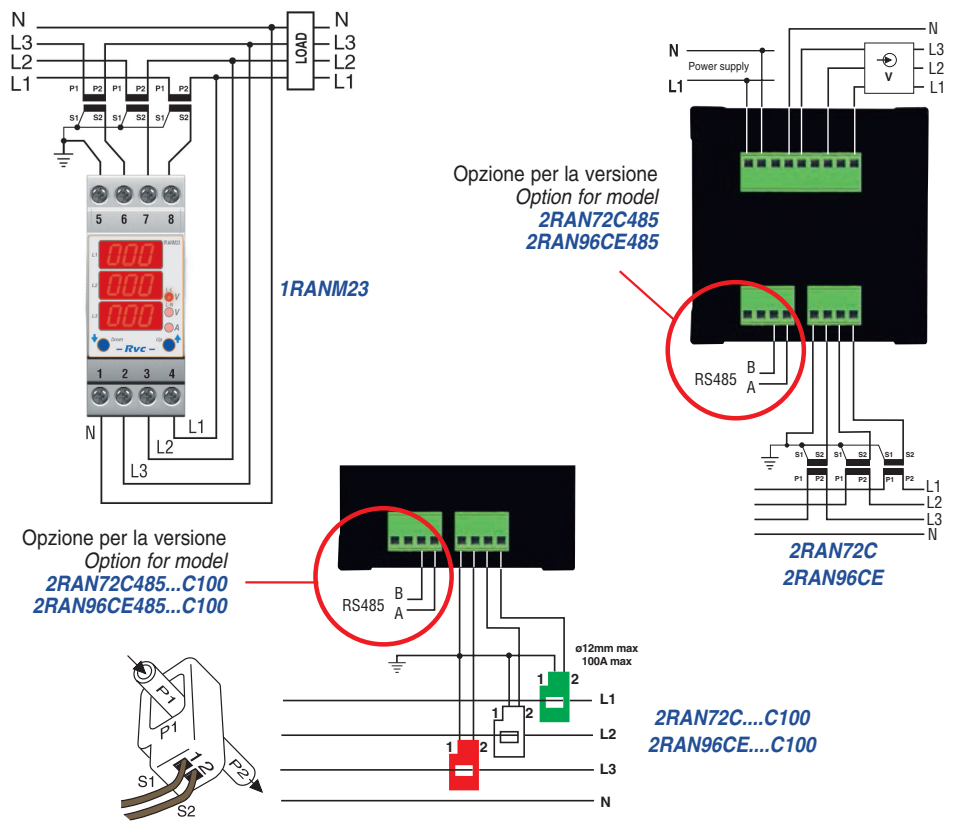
N
L3
L2
L1
LOAD
N
L3
L2
L1
P1 P2 P1 P2 P1 P2
S1 S2 S1 S2 S1 S2
5 6 7 8
000
000
000
RANM23
L1
L2
L3
V
V
A
Down
Up
Rvc
1 2 3 4
L1
N
L2
L3

1RANM23

N
Power supply
L1
N
L3
L2
L1
V

Opzione per la versione
Option for model
2RAN72C485
2RAN96CE485

RS485
B
A

S1 S2 S1 S2 S1 S2
P1 P2 P1 P2 P1 P2
L1
L2
L3
N

2RAN72C
2RAN96CE

Opzione per la versione
Option for model
2RAN72C485...C100
2RAN96CE485...C100

RS485
B
A

ø12mm max
100A max
1 2
L1
L2
1 2
L3
N

2RAN72C....C100
2RAN96CE....C100

P1
P1
P2
1
2
S1
S2